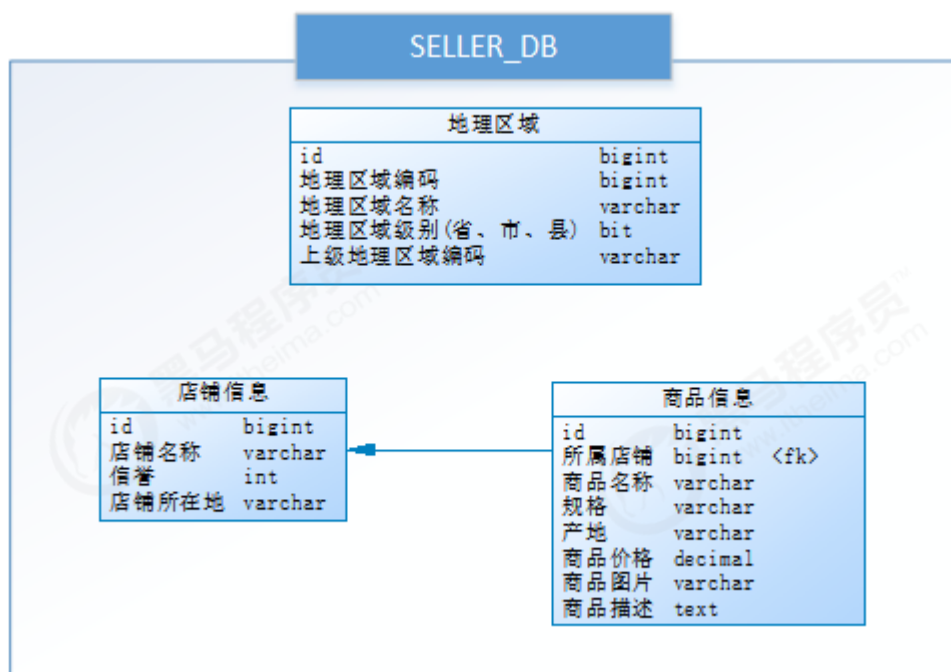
SELLER_DB

地理区域

| | |
|---|---|
| id | bigint |
| 地理区域编码 | bigint |
| 地理区域名称 | varchar |
| 地理区域级别(省、市、县) | bit |
| 上级地理区域编码 | varchar |

店铺信息

| | |
|---|---|
| id | bigint |
| 店铺名称 | varchar |
| 信誉 | int |
| 店铺所在地 | varchar |

商品信息

| | | |
|---|---|---|
| id | bigint | |
| 所属店铺 | bigint | <fk> |
| 商品名称 | varchar | |
| 规格 | varchar | |
| 产地 | varchar | |
| 商品价格 | decimal | |
| 商品图片 | varchar | |
| 商品描述 | text | |

黑马程序员 www.itheima.com